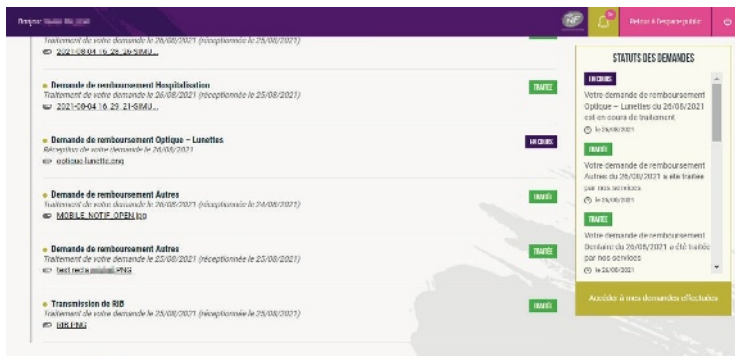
Bonjour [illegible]

Retour à l'espace public

Traitement de votre demande le 26/08/2021 (réceptionnée le 25/08/2021)
2021-08-04 16_29_26-SIMU...

Demande de remboursement Hospitalisation
Traitement de votre demande le 26/08/2021 (réceptionnée le 25/08/2021)
2021-08-04 16_29_21-SIMU...
TRAITÉE

Demande de remboursement Optique – Lunettes
Réception de votre demande le 26/08/2021
optique lunette.png
EN COURS

Demande de remboursement Autres
Traitement de votre demande le 26/08/2021 (réceptionnée le 24/08/2021)
MOBILE_NOTIF_OPEN.jpg
TRAITÉE

Demande de remboursement Autres
Traitement de votre demande le 25/08/2021 (réceptionnée le 25/08/2021)
test recto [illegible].PNG
TRAITÉE

Transmission de RIB
Traitement de votre demande le 25/08/2021 (réceptionnée le 25/08/2021)
RIB.PNG
TRAITÉE

STATUTS DES DEMANDES

EN COURS
Votre demande de remboursement Optique – Lunettes du 26/08/2021 est en cours de traitement
le 26/08/2021

TRAITÉE
Votre demande de remboursement Autres du 26/08/2021 a été traitée par nos services
le 26/08/2021

TRAITÉE
Votre demande de remboursement Dentaire du 26/08/2021 a été traitée par nos services
le 26/08/2021

Accéder à mes demandes effectuées